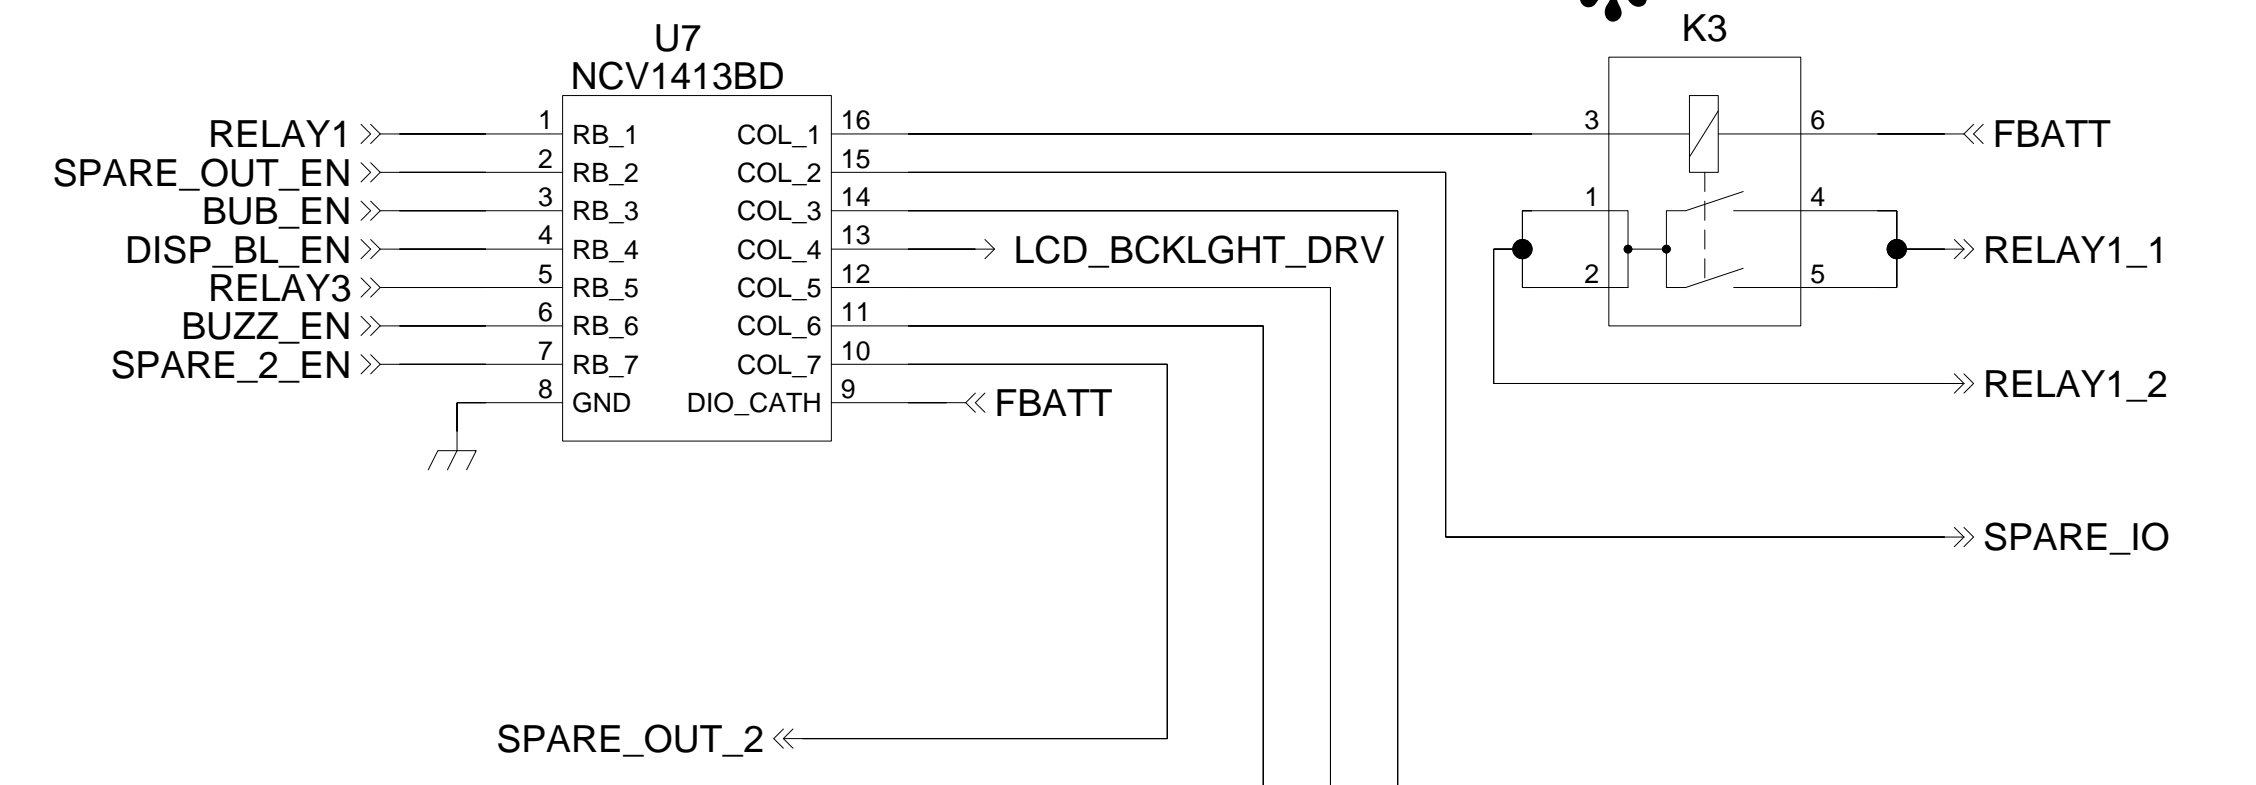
U7
NCV1413BD

RELAY1
SPARE_OUT_EN
BUB_EN
DISP_BL_EN
RELAY3
BUZZ_EN
SPARE_2_EN

1 RB_1
2 RB_2
3 RB_3
4 RB_4
5 RB_5
6 RB_6
7 RB_7
8 GND

COL_1 16
COL_2 15
COL_3 14
COL_4 13
COL_5 12
COL_6 11
COL_7 10
DIO_CATH 9

LCD_BCKLGHT_DRV
FBATT

K3
3
6
FBATT
1
4
2
5
RELAY1_1
RELAY1_2
SPARE_IO

SPARE_OUT_2